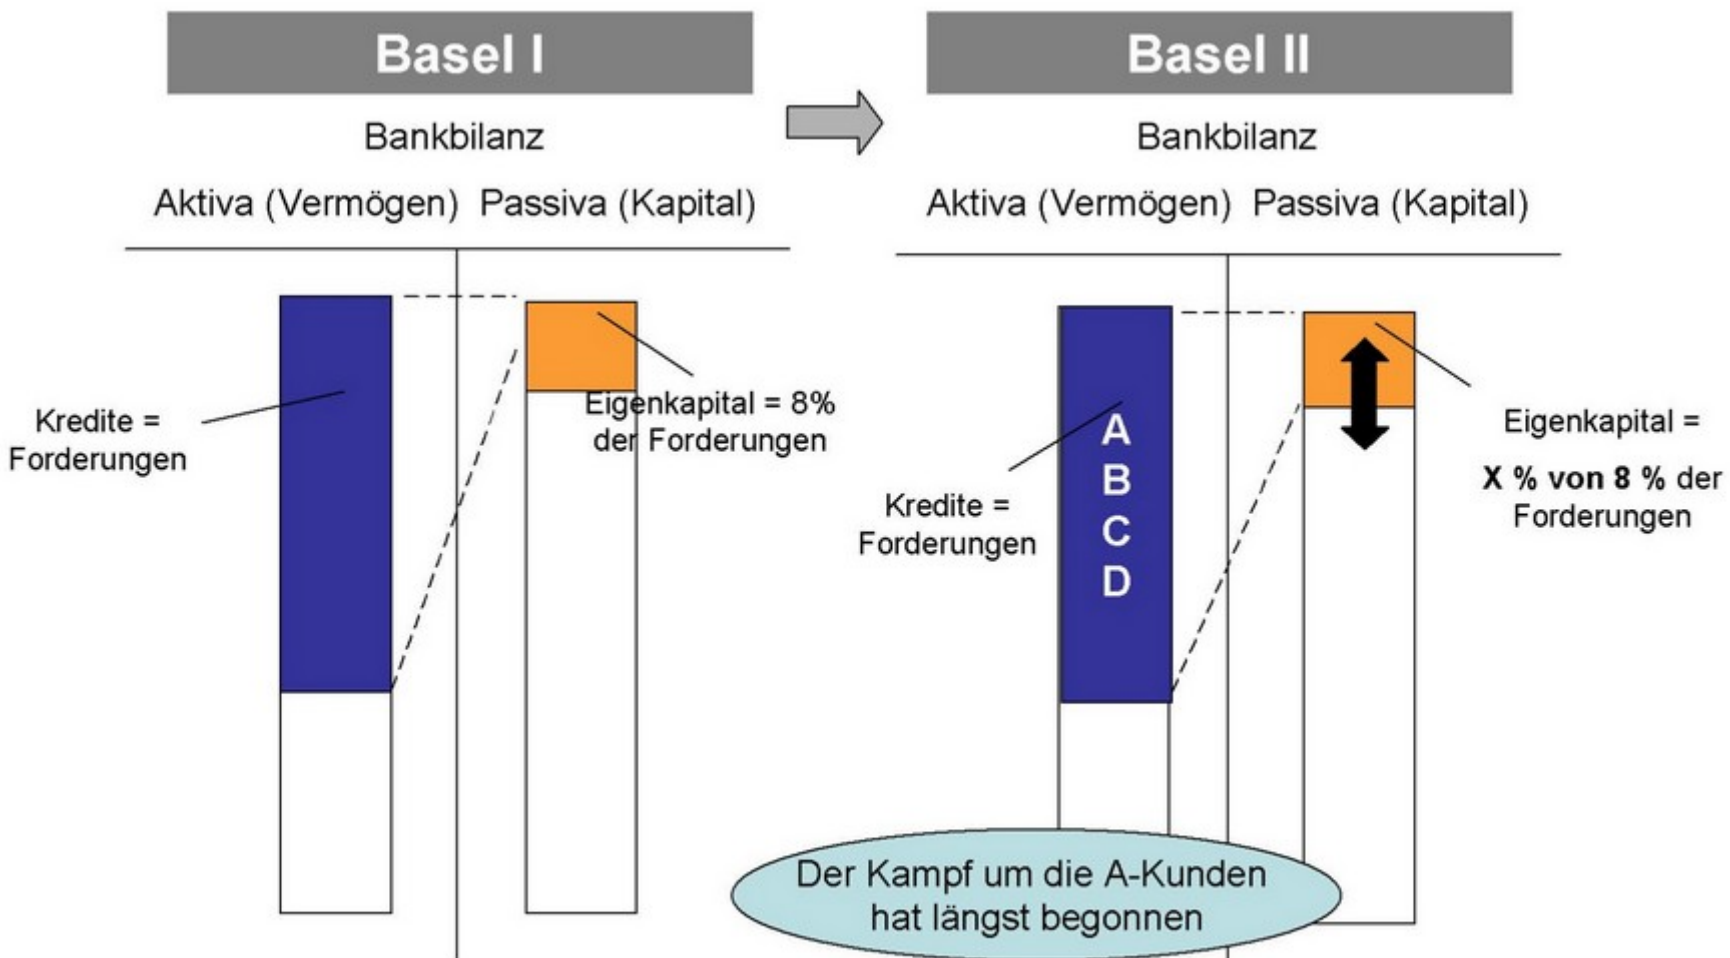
Basel I

Bankbilanz

Aktiva (Vermögen) Passiva (Kapital)

Kredite = Forderungen

Eigenkapital = 8% der Forderungen

Basel II

Bankbilanz

Aktiva (Vermögen) Passiva (Kapital)

Kredite = Forderungen

A
B
C
D

Eigenkapital = **X % von 8 %** der Forderungen

Der Kampf um die A-Kunden hat längst begonnen